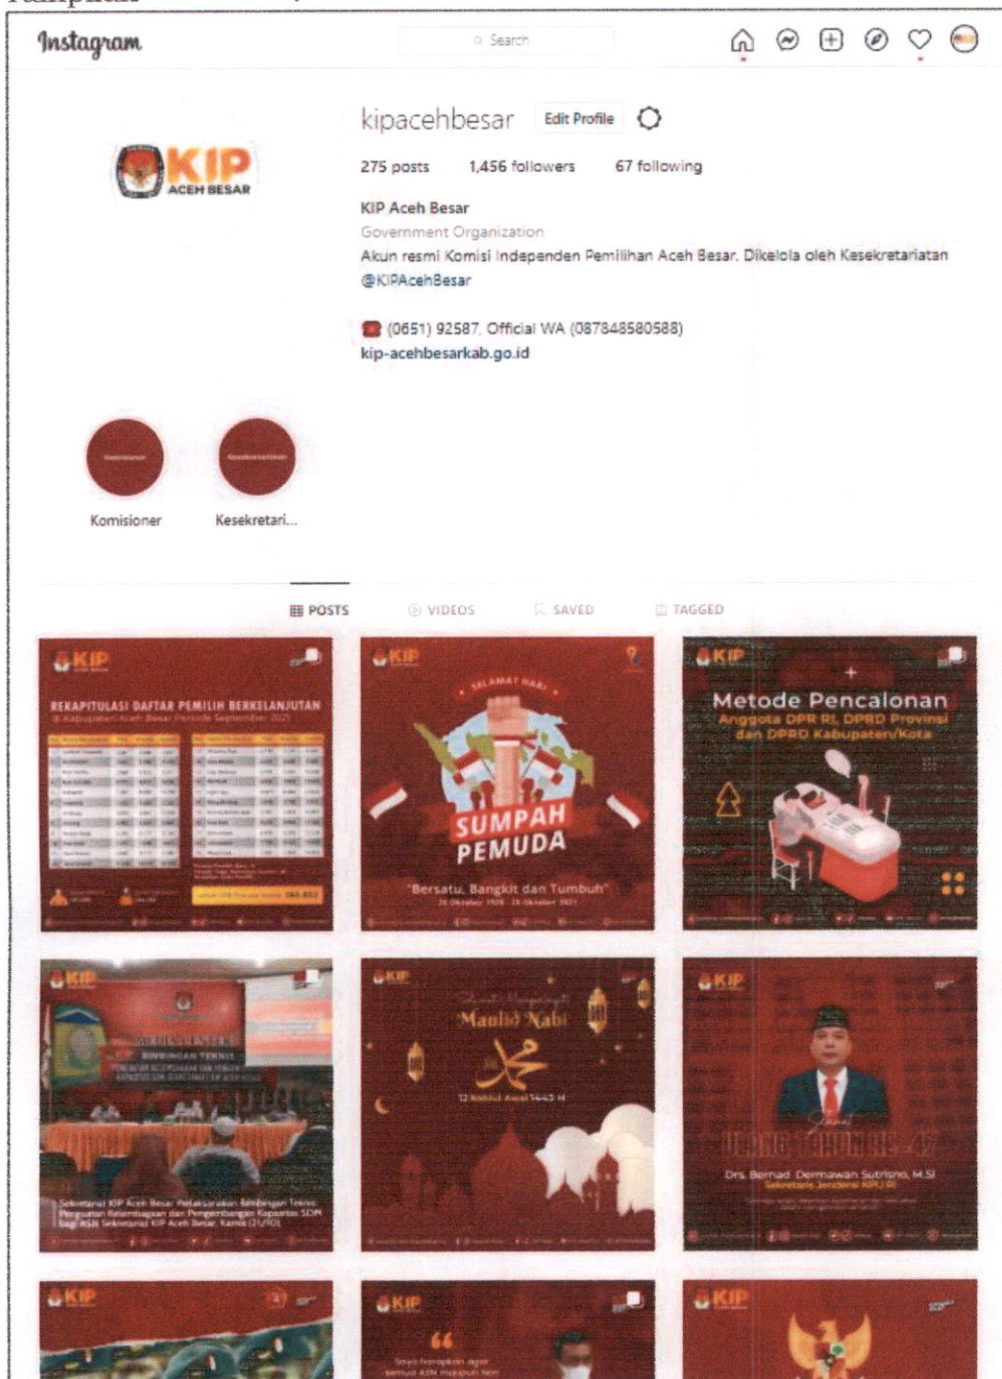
Instagram

Search

kipacehbesar Edit Profile

275 posts 1,456 followers 67 following

KIP Aceh Besar
Government Organization
Akun resmi Komisi Independen Pemilihan Aceh Besar. Dikelola oleh Kesekretariatan @KIPAcehBesar

☎ (0651) 92587. Official WA (087848580588)
kip-acehbesarkab.go.id

KIP ACEH BESAR

Komisioner Kesekretari...

POSTS VIDEOS SAVED TAGGED

KIP
REKAPITULASI DAFTAR PEMILIH BERKELANJUTAN

KIP
SELAMAT HARI
SUMPAH PEMUDA
"Bersatu, Bangkit dan Tumbuh"

KIP
Metode Pencalonan
Anggota DPR RI, DPRD Provinsi dan DPRD Kabupaten/Kota

KIP
BIMBINGAN TEKNIS
Sekretariat KIP Aceh Besar Melaksanakan Bimbingan Teknis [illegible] SDM bagi ASN Sekretariat KIP Aceh Besar, Kamis (21/10)

KIP
Maulid Nabi
12 Rabiul Awal 1443 H

KIP
ULANG TAHUN KE-47
Drs. Bernad Dermawan Sutrisno, M.Si
Sekretaris Jenderal KPU RI

KIP

KIP
66

KIP